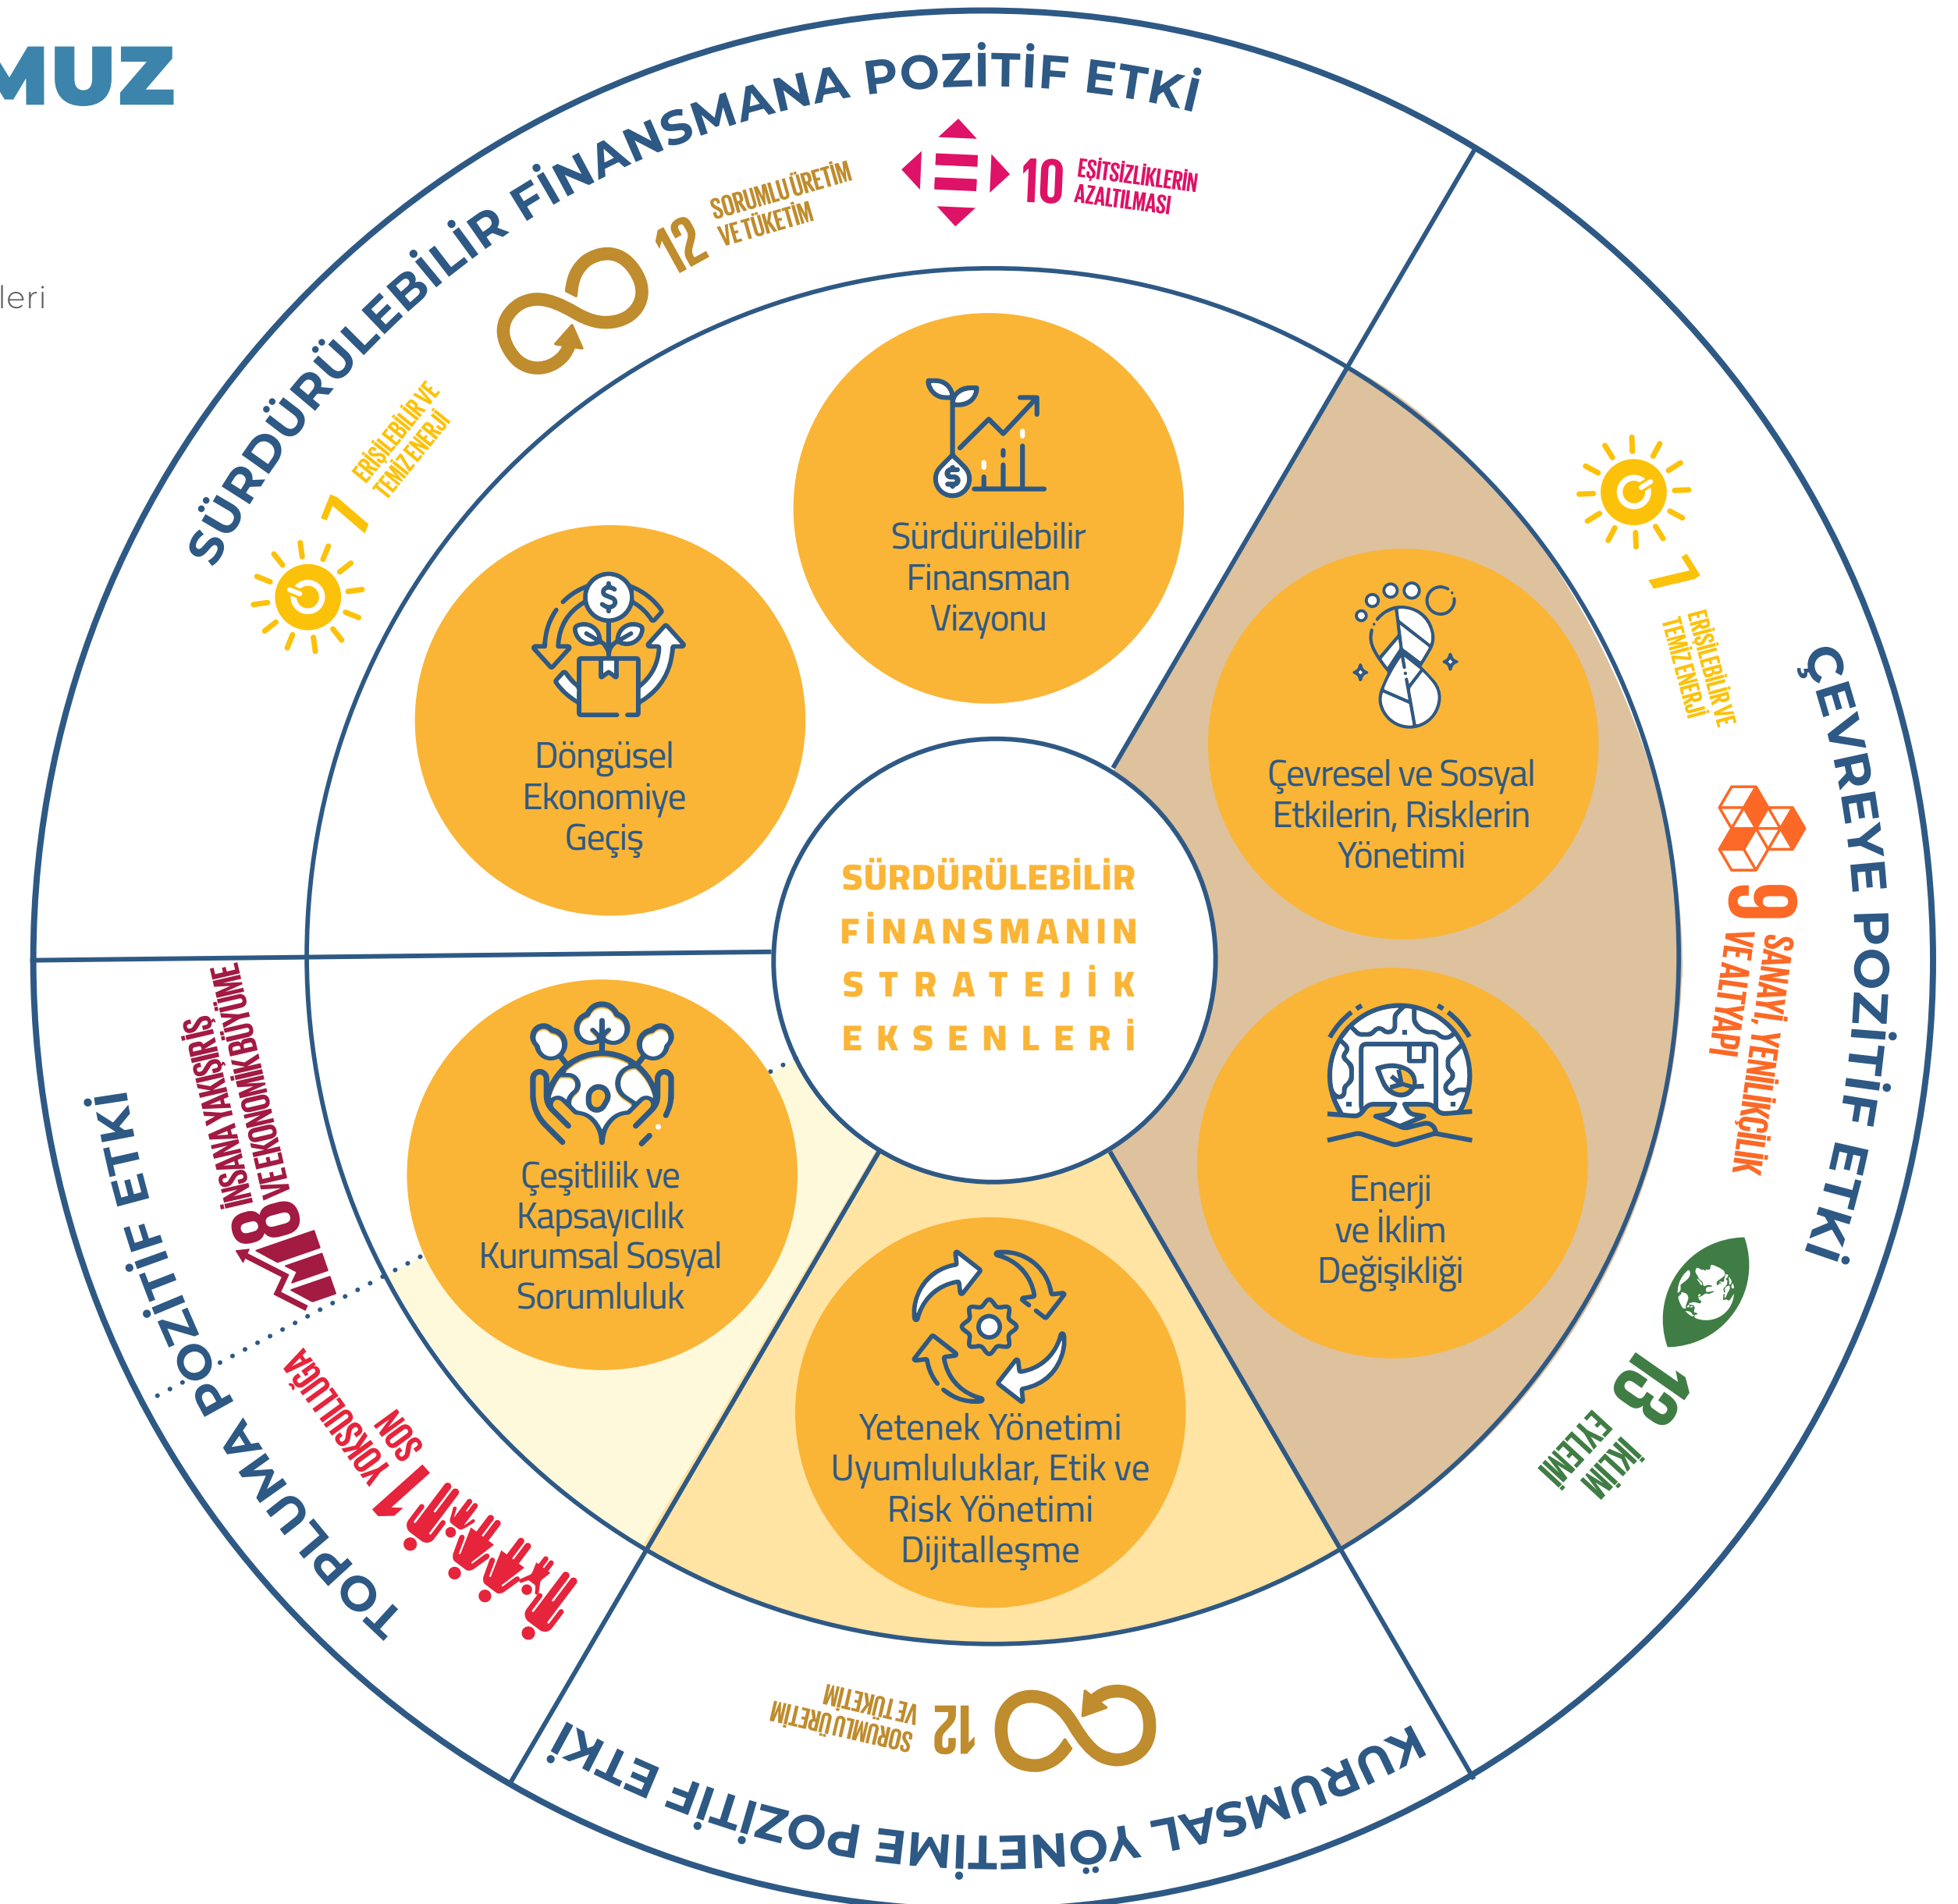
MUZ

leri

SÜRDÜRÜLEBİLİR FİNANSMANA POZİTİF ETKİ

12 SORUMLU ÜRETİM VE TÜKETİM

10 EŞİTSİZLİKLERİN AZALTILMASI

7 ERİŞİLEBİLİR VE TEMİZ ENERJİ

Sürdürülebilir Finansman Vizyonu

Döngüsel Ekonomiye Geçiş

SÜRDÜRÜLEBİLİR FİNANSMANIN STRATEJİK EKSENLERİ

Çevresel ve Sosyal Etkilerin, Risklerin Yönetimi

7 ERİŞİLEBİLİR VE TEMİZ ENERJİ

ÇEVREYE POZİTİF ETKİ

9 SANAYİ, YENİLİKÇİLİK VE ALTYAPI

Enerji ve İklim Değişikliği

13 İKLİM EYLEMİ

Çeşitlilik ve Kapsayıcılık Kurumsal Sosyal Sorumluluk

8 İNSANA YAKIŞIR İŞ VE EKONOMİK BÜYÜME

TOPLUMA POZİTİF ETKİ

1 YOKSULLUĞA SON

Yetenek Yönetimi Uyumluluklar, Etik ve Risk Yönetimi Dijitalleşme

12 SORUMLU ÜRETİM VE TÜKETİM

KURUMSAL YÖNETİME POZİTİF ETKİ